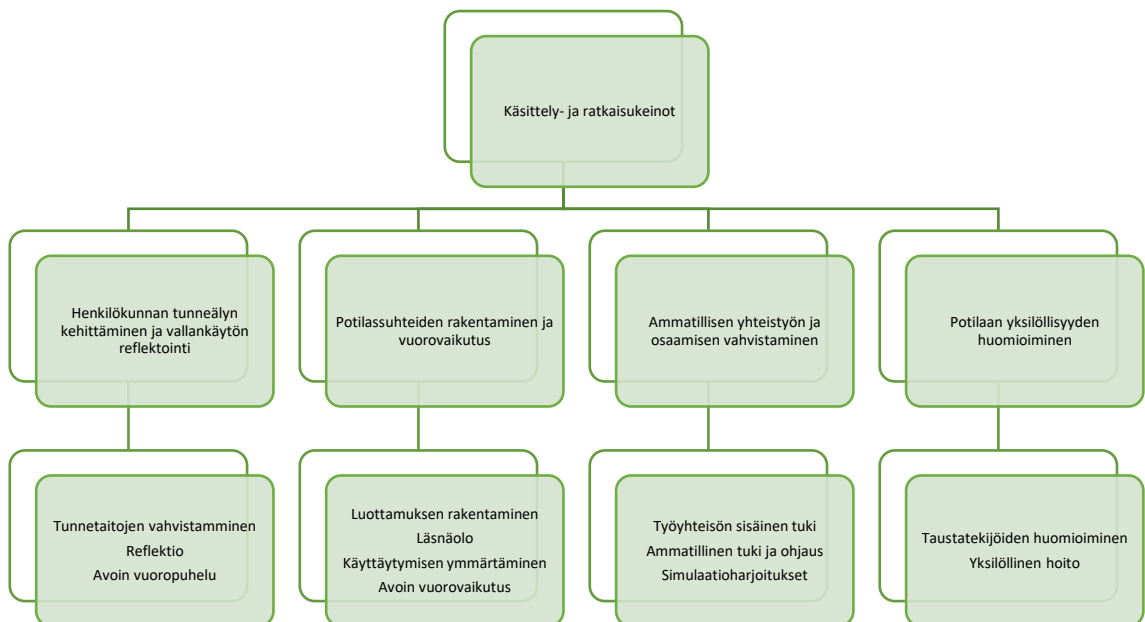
Käsittely- ja ratkaisukeinot

Henkilökunnan tunneälyn kehittäminen ja vallankäytön reflektointi

Potilassuhteiden rakentaminen ja vuorovaikutus

Ammatillisen yhteistyön ja osaamisen vahvistaminen

Potilaan yksilöllisyyden huomioiminen

Tunnetaitojen vahvistamminen
Reflektio
Avoin vuoropuhelu

Luottamuksen rakentaminen
Läsnäolo
Käyttäytymisen ymmärtäminen
Avoin vuorovaikutus

Työyhteisön sisäinen tuki
Ammatillinen tuki ja ohjaus
Simulaatioharjoitukset

Taustatekijöiden huomioiminen
Yksilöllinen hoito